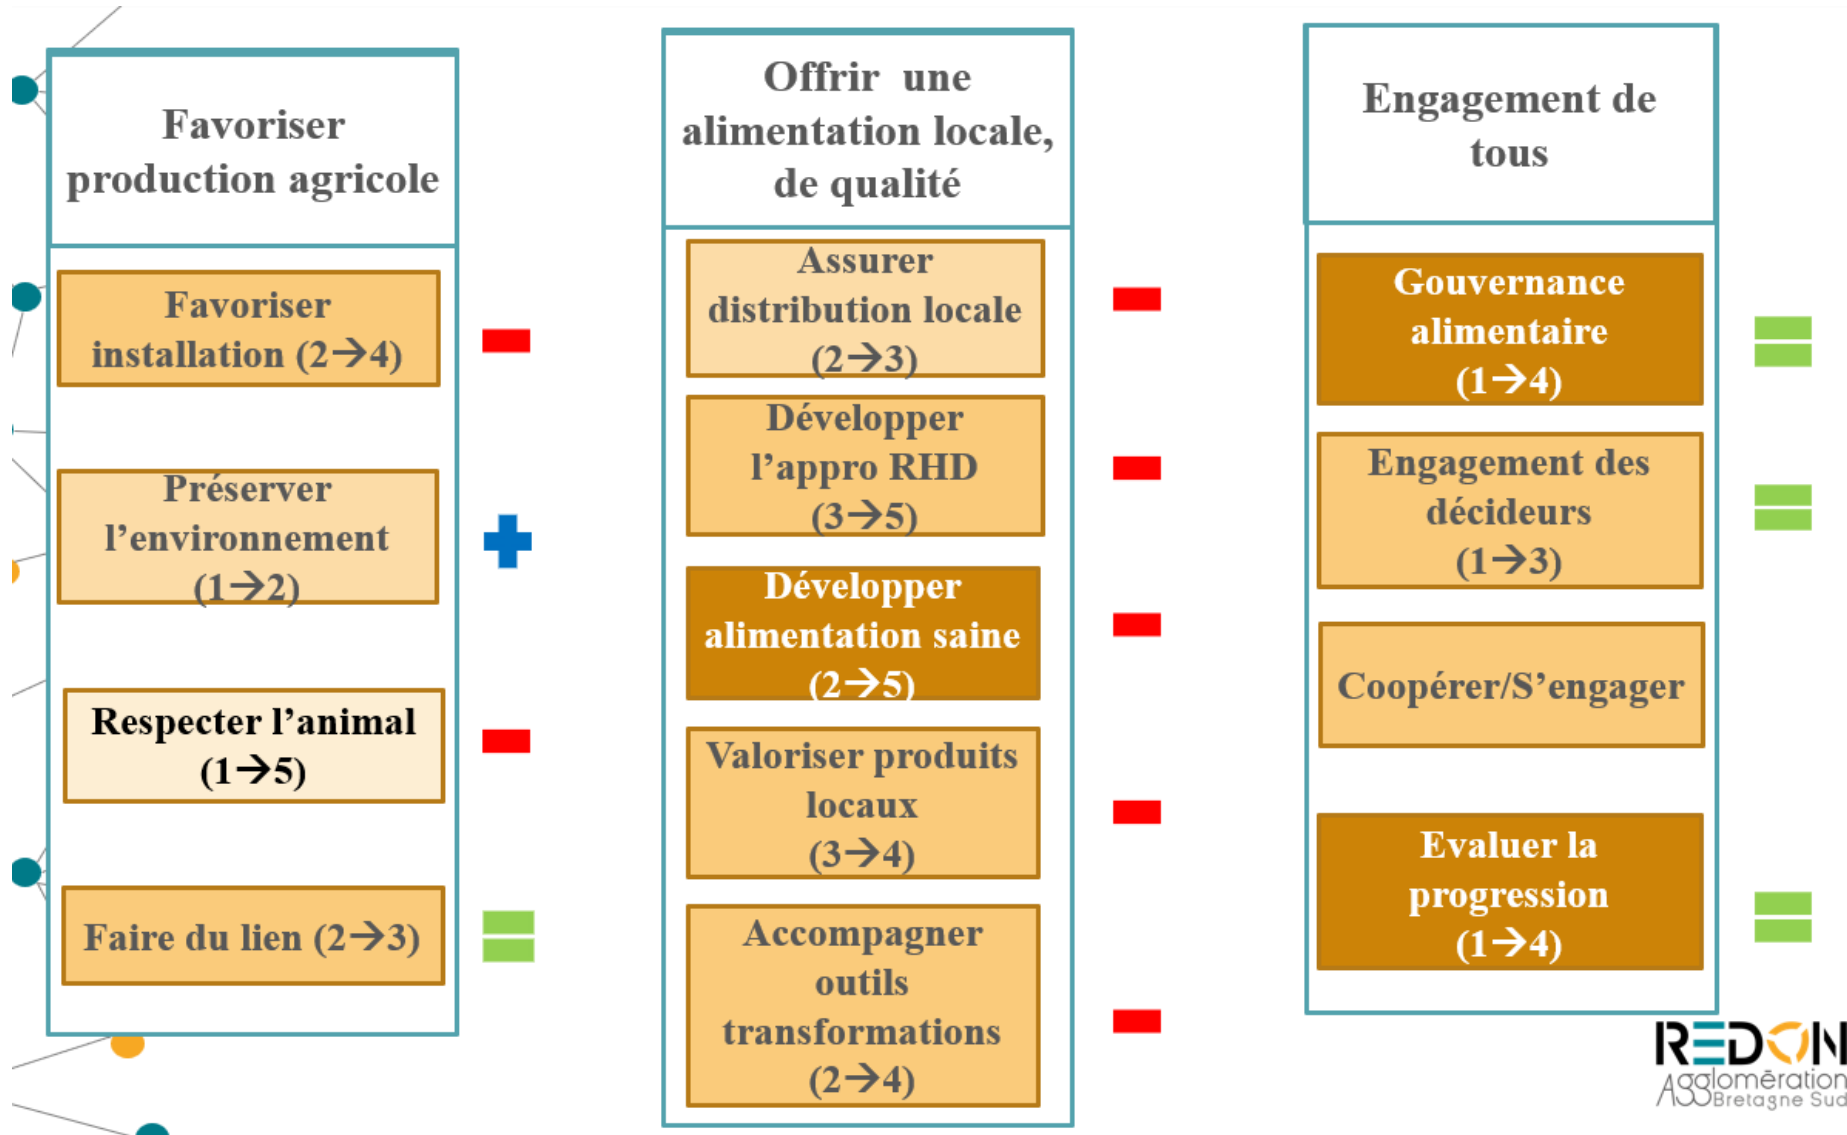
Favoriser production agricole

Favoriser installation (2→4)

Préserver l'environnement (1→2)

Respecter l'animal (1→5)

Faire du lien (2→3)

Offrir une alimentation locale, de qualité

Assurer distribution locale (2→3)

Développer l'appro RHD (3→5)

Développer alimentation saine (2→5)

Valoriser produits locaux (3→4)

Accompagner outils transformations (2→4)

Engagement de tous

Gouvernance alimentaire (1→4)

Engagement des décideurs (1→3)

Coopérer/S'engager

Evaluer la progression (1→4)

REDON
Agglomération
Bretagne Sud